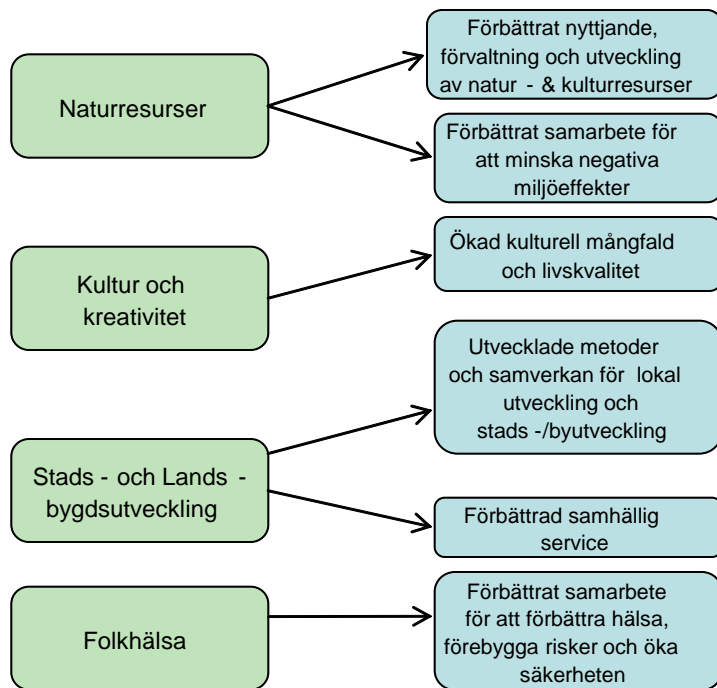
Naturresurser

Förbättrat nyttjande, förvaltning och utveckling av natur - & kulturresurser

Förbättrat samarbete för att minska negativa miljöeffekter

Kultur och kreativitet

Ökad kulturell mångfald och livskvalitet

Stads - och Lands - bygdsutveckling

Utvecklade metoder och samverkan för lokal utveckling och stads -/byutveckling

Förbättrad samhällig service

Folkhälsa

Förbättrat samarbete för att förbättra hälsa, förebygga risker och öka säkerheten